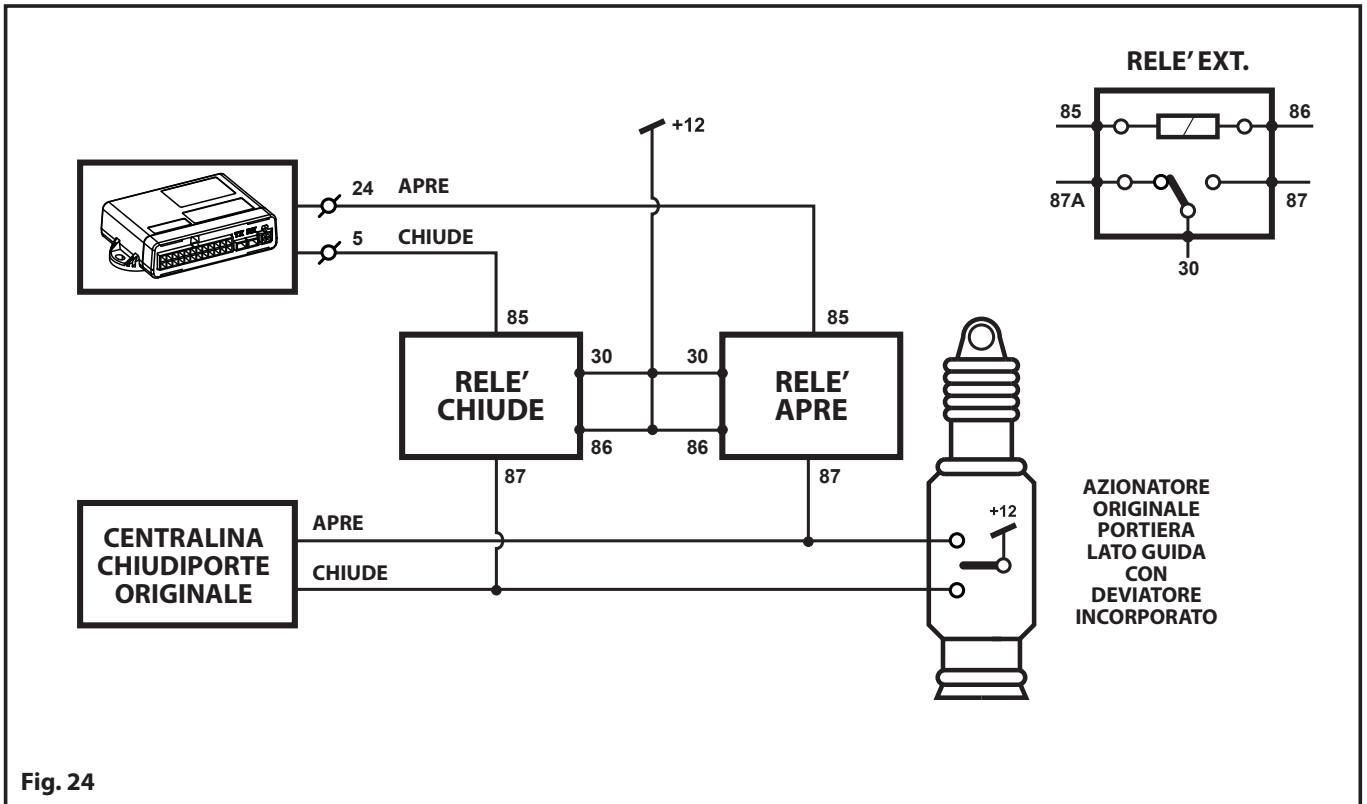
RELE' EXT.

85

86

87A

87

30

+12

24 APRE

5 CHIUDE

85

85

30

30

RELE' CHIUDE

RELE' APRE

86

86

87

87

CENTRALINA CHIUDIPORTE ORIGINALE

APRE

CHIUDE

+12

AZIONATORE ORIGINALE PORTIERA LATO GUIDA CON DEVIATORE INCORPORATO

Fig. 24